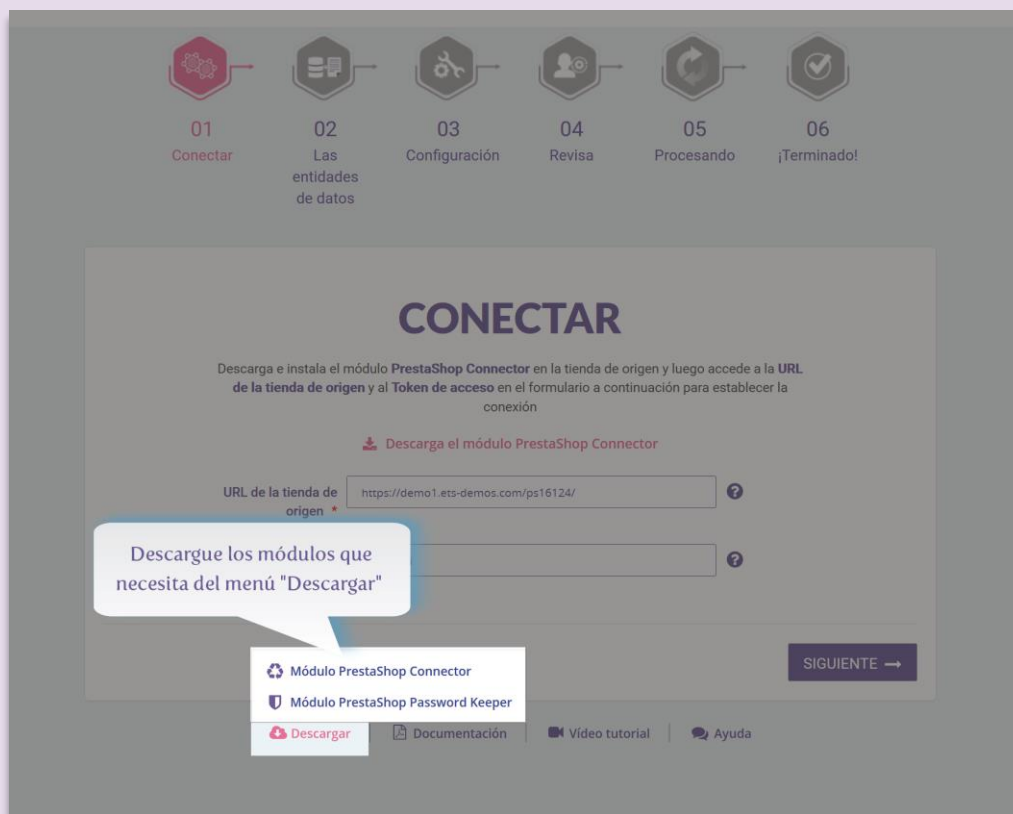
01
Conectar

02
Las entidades de datos

03
Configuración

04
Revisa

05
Procesando

06
¡Terminado!

CONECTAR

Descarga e instala el módulo **PrestaShop Connector** en la tienda de origen y luego accede a la **URL de la tienda de origen** y al **Token de acceso** en el formulario a continuación para establecer la conexión

Descarga el módulo PrestaShop Connector

URL de la tienda de origen *
https://demo1.ets-demos.com/ps16124/

Descargue los módulos que necesita del menú "Descargar"

Módulo PrestaShop Connector
Módulo PrestaShop Password Keeper

SIGUIENTE →

Descargar | Documentación | Vídeo tutorial | Ayuda